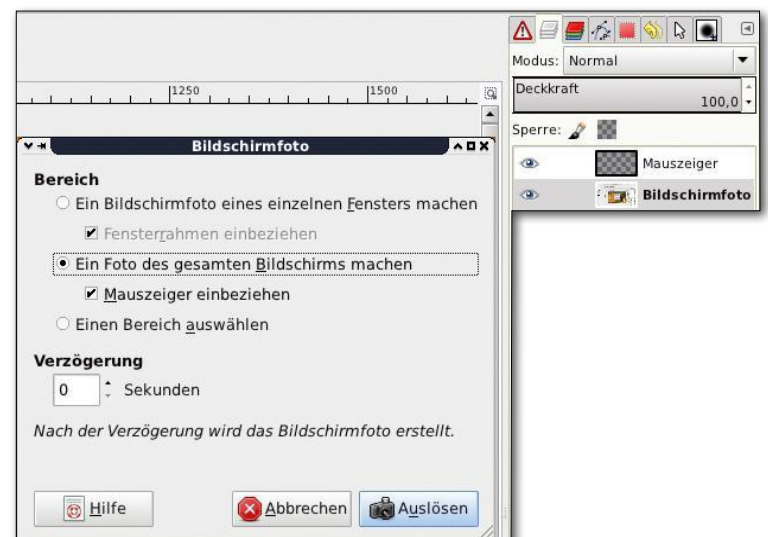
1250
1500

Bildschirmfoto

Bereich
Ein Bildschirmfoto eines einzelnen Fensters machen
Fensterrahmen einbeziehen
Ein Foto des gesamten Bildschirms machen
Mauszeiger einbeziehen
Einen Bereich auswählen

Verzögerung
0 Sekunden

Nach der Verzögerung wird das Bildschirmfoto erstellt.

Hilfe
Abbrechen
Auslösen

Modus: Normal
Deckkraft
100,0
Sperre:
Mauszeiger
Bildschirmfoto